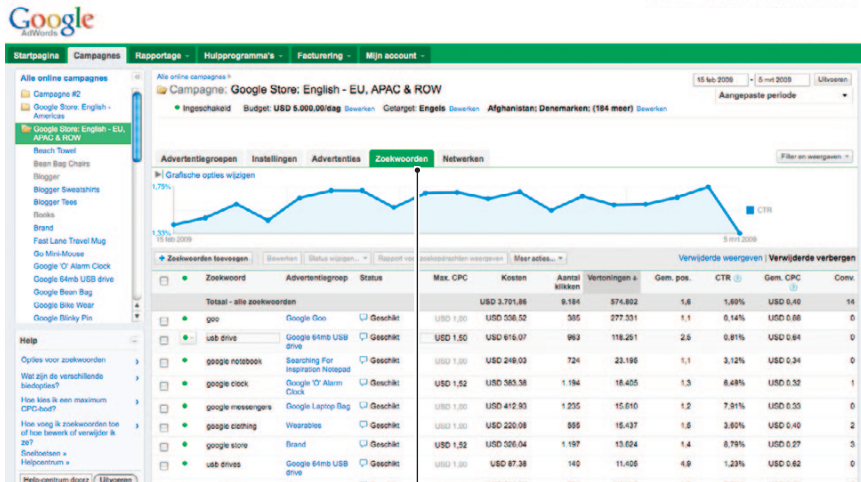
Google AdWords

Startpagina | Campagnes | Rapportage | Hulpprogramma's | Facturering | Mijn account

Alle online campagnes
Campagne #2
Google Store: English - Americas
Google Store: English - EU, APAC & ROW
Beach Towel
Bean Bag Chairs
Blogger
Blogger Sweatshirts
Blogger Tees
Books
Brand
Fast Lane Travel Mug
Go Mini-Mouse
Google 'O' Alarm Clock
Google 64mb USB drive
Google Bean Bag
Google Bike Wear
Google Blinky Pin

Help
Opties voor zoekwoorden
Wat zijn de verschillende biedopties?
Hoe kies ik een maximum CPC-bod?
Hoe voeg ik zoekwoorden toe of hoe bewerk of verwijder ik ze?
Sneltoetsen »
Helpcentrum »
Helpcentrum doorz | Uitvoeren

Alle online campagnes »
Campagne: Google Store: English - EU, APAC & ROW
Ingeschakeld Budget: USD 5.000,00/dag Bewerken Getarget: Engels Bewerken Afghanistan; Denemarken; (184 meer) Bewerken
15 feb 2009 - 5 mrt 2009 Uitvoeren
Aangepaste periode

Advertentiegroepen | Instellingen | Advertenties | Zoekwoorden | Netwerken
Filter en weergaven
Grafische opties wijzigen
1,75%
1,33%
15 feb 2009
5 mrt 2009
CTR

+ Zoekwoorden toevoegen | Bewerken | Status wijzigen... | Rapport van zoekopdrachten weergeven | Meer acties...
Verwijderde weergeven | Verwijderde verbergen

| | | Zoekwoord | Advertentiegroep | Status | Max. CPC | Kosten | Aantal klikken | Vertoningen | Gem. pos. | CTR | Gem. CPC | Conv. |
|---|---|---|---|---|---|---|---|---|---|---|---|---|
| | | Totaal - alle zoekwoorden | | | | USD 3.701,86 | 9.184 | 574.802 | 1,6 | 1,60% | USD 0,40 | 14 |
| | | goo | Google Goo | Geschikt | USD 1,00 | USD 338,52 | 385 | 277.331 | 1,1 | 0,14% | USD 0,88 | 0 |
| | | usb drive | Google 64mb USB drive | Geschikt | USD 1,50 | USD 616,07 | 963 | 118.251 | 2,6 | 0,81% | USD 0,64 | 0 |
| | | google notebook | Searching For Inspiration Notepad | Geschikt | USD 1,00 | USD 249,03 | 724 | 23.195 | 1,1 | 3,12% | USD 0,34 | 0 |
| | | google clock | Google 'O' Alarm Clock | Geschikt | USD 1,52 | USD 383,38 | 1.194 | 18.405 | 1,3 | 6,48% | USD 0,32 | 1 |
| | | google messengers | Google Laptop Bag | Geschikt | USD 1,00 | USD 412,93 | 1.235 | 15.610 | 1,2 | 7,91% | USD 0,33 | 0 |
| | | google clothing | Wearables | Geschikt | USD 1,00 | USD 220,08 | 555 | 15.437 | 1,5 | 3,60% | USD 0,40 | 2 |
| | | google store | Brand | Geschikt | USD 1,52 | USD 326,04 | 1.197 | 13.624 | 1,4 | 8,79% | USD 0,27 | 3 |
| | | usb drives | Google 64mb USB drive | Geschikt | USD 1,00 | USD 87,38 | 140 | 11.406 | 4,9 | 1,23% | USD 0,62 | 0 |